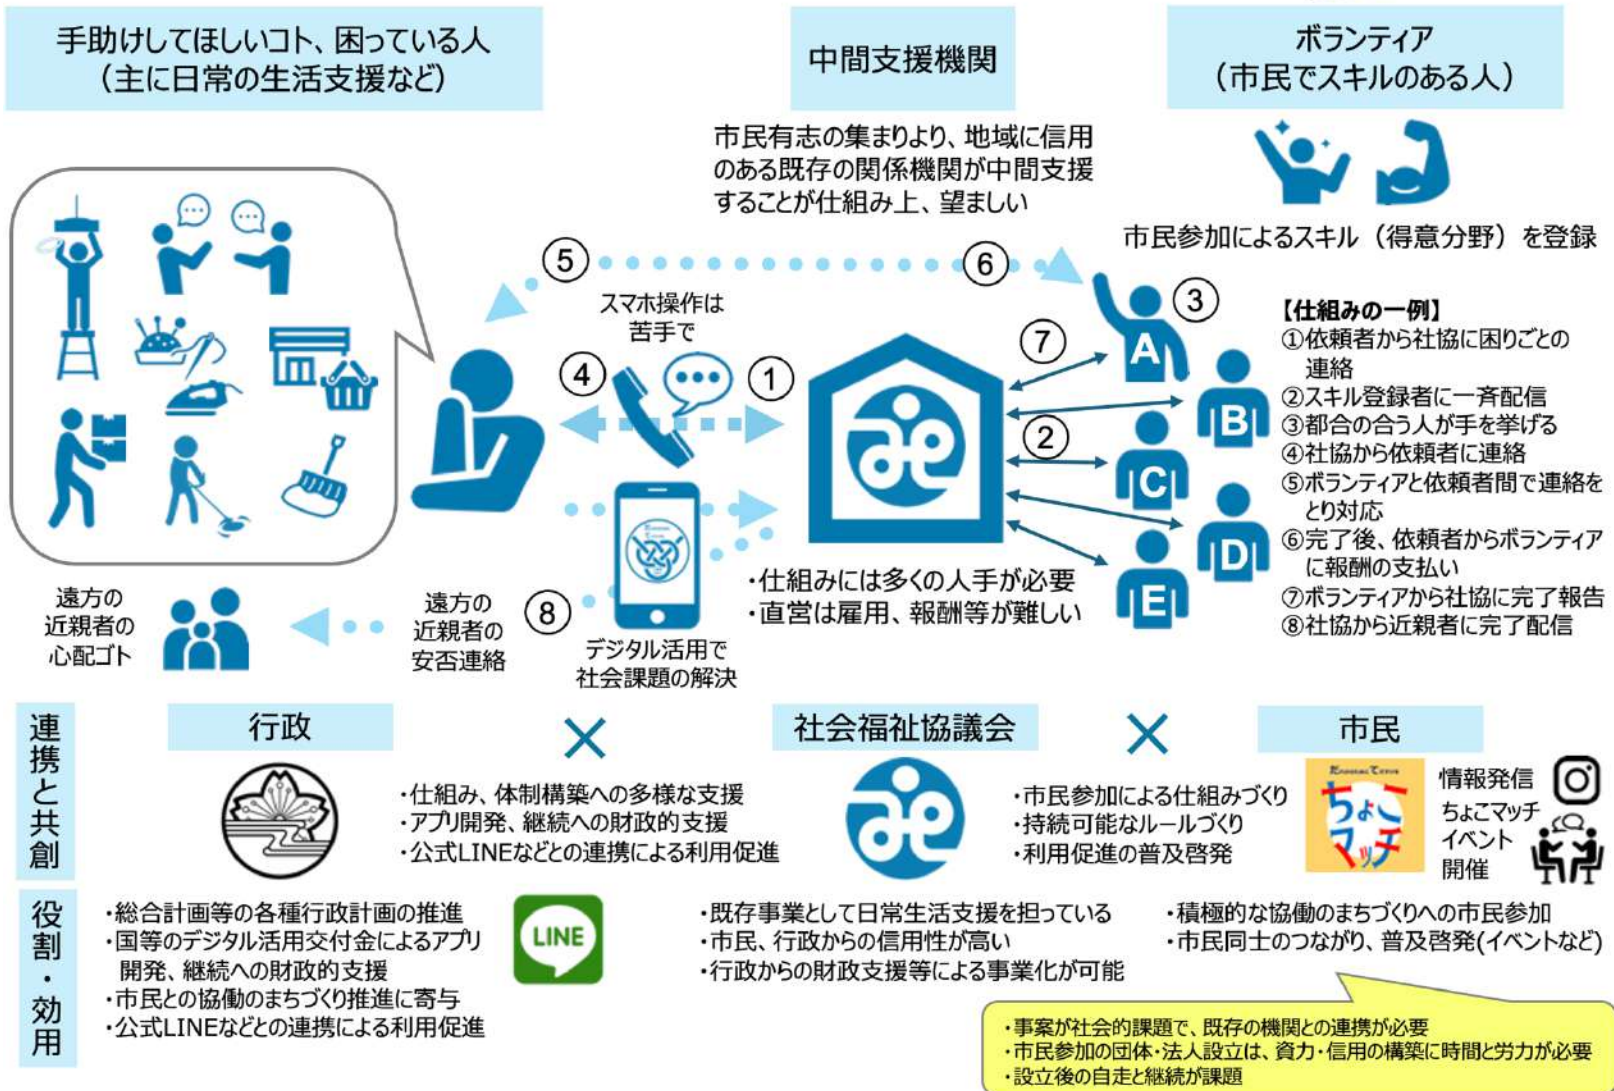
手助けしてほしいコト、困っている人
（主に日常の生活支援など）

中間支援機関

ボランティア
（市民でスキルのある人）

市民有志の集まりより、地域に信用のある既存の関係機関が中間支援することが仕組み上、望ましい

市民参加によるスキル（得意分野）を登録

⑤

⑥

スマホ操作は苦手で

④

①

⑦

③

②

A

B

C

D

E

【仕組みの一例】
①依頼者から社協に困りごとの連絡
②スキル登録者に一斉配信
③都合の合う人が手を挙げる
④社協から依頼者に連絡
⑤ボランティアと依頼者間で連絡をとり対応
⑥完了後、依頼者からボランティアに報酬の支払い
⑦ボランティアから社協に完了報告
⑧社協から近親者に完了配信

・仕組みには多くの人手が必要
・直営は雇用、報酬等が難しい

遠方の近親者の心配ゴト

遠方の近親者の安否連絡

⑧

デジタル活用で社会課題の解決

連携と共創

行政

×

社会福祉協議会

×

市民

・仕組み、体制構築への多様な支援
・アプリ開発、継続への財政的支援
・公式LINEなどとの連携による利用促進

・市民参加による仕組みづくり
・持続可能なルールづくり
・利用促進の普及啓発

ちょこマッチ

情報発信
ちょこマッチ
イベント
開催

役割・効用

・総合計画等の各種行政計画の推進
・国等のデジタル活用交付金によるアプリ開発、継続への財政的支援
・市民との協働のまちづくり推進に寄与
・公式LINEなどとの連携による利用促進

LINE

・既存事業として日常生活支援を担っている
・市民、行政からの信用性が高い
・行政からの財政支援等による事業化が可能

・積極的な協働のまちづくりへの市民参加
・市民同士のつながり、普及啓発(イベントなど)

・事案が社会的課題で、既存の機関との連携が必要
・市民参加の団体・法人設立は、資力・信用の構築に時間と労力が必要
・設立後の自走と継続が課題